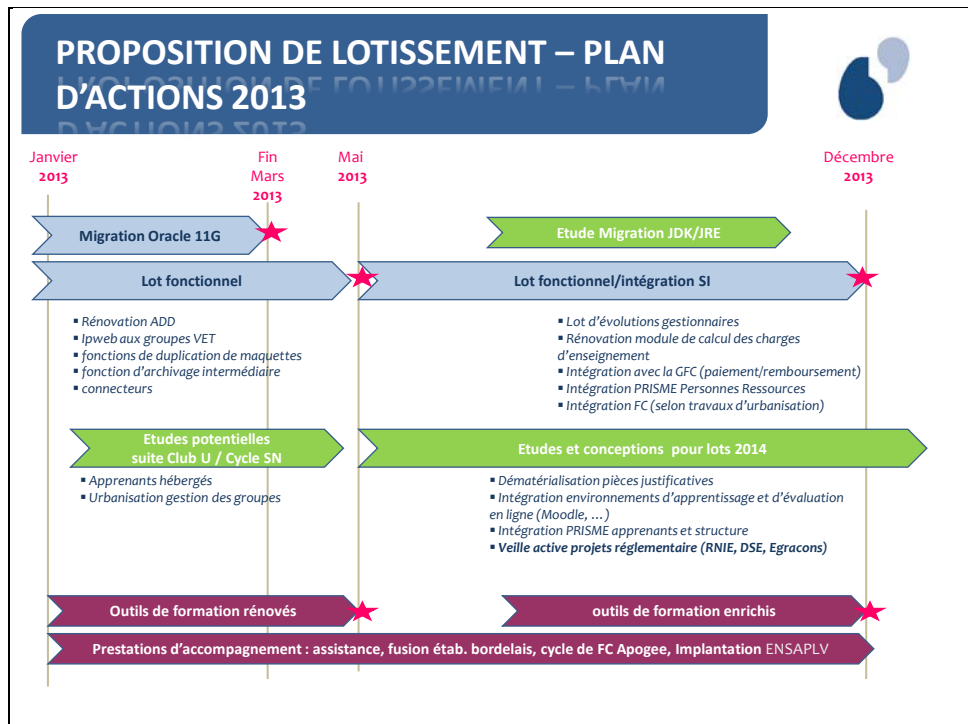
PROPOSITION DE LOTISSEMENT – PLAN D'ACTIONS 2013

Janvier 2013

Fin Mars 2013

Mai 2013

Décembre 2013

Migration Oracle 11G

Etude Migration JDK/JRE

Lot fonctionnel

Lot fonctionnel/intégration SI

▪ Rénovation ADD
▪ Ipweb aux groupes VET
▪ fonctions de duplication de maquettes
▪ fonction d'archivage intermédiaire
▪ connecteurs

▪ Lot d'évolutions gestionnaires
▪ Rénovation module de calcul des charges d'enseignement
▪ Intégration avec la GFC (paiement/remboursement)
▪ Intégration PRISME Personnes Ressources
▪ Intégration FC (selon travaux d'urbanisation)

Etudes potentielles suite Club U / Cycle SN

Etudes et conceptions pour lots 2014

▪ Apprenants hébergés
▪ Urbanisation gestion des groupes

▪ Dématérialisation pièces justificatives
▪ Intégration environnements d'apprentissage et d'évaluation en ligne (Moodle, …)
▪ Intégration PRISME apprenants et structure
▪ Veille active projets réglementaire (RNIE, DSE, Egracons)

Outils de formation rénovés

outils de formation enrichis

Prestations d'accompagnement : assistance, fusion étab. bordelais, cycle de FC Apogee, Implantation ENSAPLV